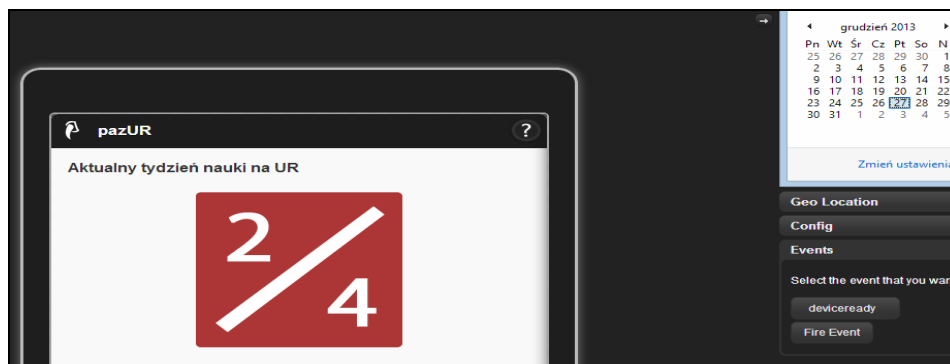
pazUR

?

Aktualny tydzień nauki na UR

2

4

grudzień 2013

| Pn | Wt | Śr | Cz | Pt | So | N |
|---|---|---|---|---|---|---|
| 25 | 26 | 27 | 28 | 29 | 30 | 1 |
| 2 | 3 | 4 | 5 | 6 | 7 | 8 |
| 9 | 10 | 11 | 12 | 13 | 14 | 15 |
| 16 | 17 | 18 | 19 | 20 | 21 | 22 |
| 23 | 24 | 25 | 26 | 27 | 28 | 29 |
| 30 | 31 | 1 | 2 | 3 | 4 | 5 |

Zmień ustawienia

Geo Location

Config

Events

Select the event that you wan

deviceready

Fire Event